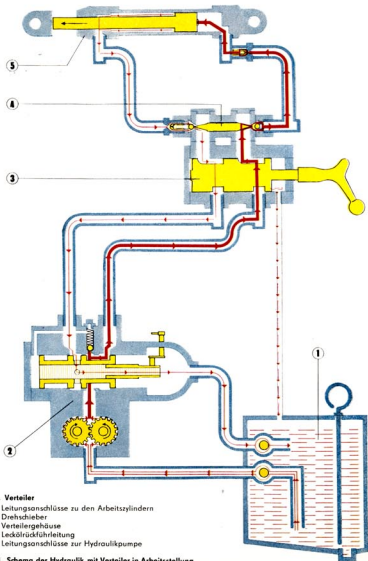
5

4

3

1

2

Verteiler
Leitungsanschlüsse zu den Arbeitszylindern
Drehschieber
Verteilergehäuse
Lecköl­rückführleitung
Leitungsanschlüsse zur Hydraulikpumpe

Schema der Hydraulik mit Verteiler in Arbeitsstellung